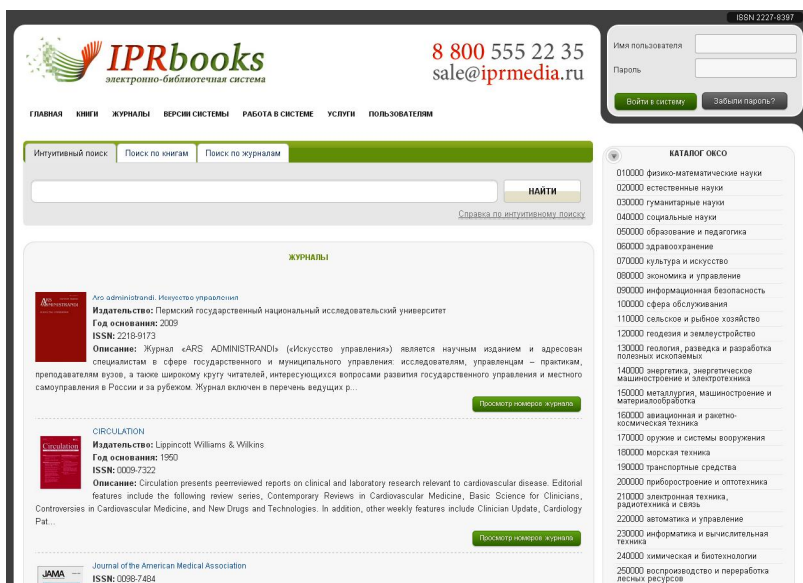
ISSN 2227-8397

IPRbooks
электронно-библиотечная система

8 800 555 22 35
sale@iprmedia.ru

Имя пользователя
Пароль
Войти в систему
Забыли пароль?

ГЛАВНАЯ КНИГИ ЖУРНАЛЫ ВЕРСИИ СИСТЕМЫ РАБОТА В СИСТЕМЕ УСЛУГИ ПОЛЬЗОВАТЕЛЯМ

Интуитивный поиск | Поиск по книгам | Поиск по журналам

НАЙТИ

Справка по интуитивному поиску

ЖУРНАЛЫ

Ars administrandi. Искусство управления
Издательство: Пермский государственный национальный исследовательский университет
Год основания: 2009
ISSN: 2218-9173
Описание: Журнал «ARS ADMINISTRANDI» («Искусство управления») является научным изданием и адресован специалистам в сфере государственного и муниципального управления: исследователям, управленцам – практикам, преподавателям вузов, а также широкому кругу читателей, интересующихся вопросами развития государственного управления и местного самоуправления в России и за рубежом. Журнал включен в перечень ведущих р...

Просмотр номеров журнала

CIRCULATION
Издательство: Lippincott Williams & Wilkins
Год основания: 1950
ISSN: 0009-7322
Описание: Circulation presents peerreviewed reports on clinical and laboratory research relevant to cardiovascular disease. Editorial features include the following review series, Contemporary Reviews in Cardiovascular Medicine, Basic Science for Clinicians, Controversies in Cardiovascular Medicine, and New Drugs and Technologies. In addition, other weekly features include Clinician Update, Cardiology Pat...

Просмотр номеров журнала

Journal of the American Medical Association
ISSN: 0098-7484

JAMA

КАТАЛОГ ОКСО
010000 физико-математические науки
020000 естественные науки
030000 гуманитарные науки
040000 социальные науки
050000 образование и педагогика
060000 здравоохранение
070000 культура и искусство
080000 экономика и управление
090000 информационная безопасность
100000 сфера обслуживания
110000 сельское и рыбное хозяйство
120000 геодезия и землеустройство
130000 геология, разведка и разработка полезных ископаемых
140000 энергетика, энергетическое машиностроение и электротехника
150000 металлургия, машиностроение и материалообработка
160000 авиационная и ракетно-космическая техника
170000 оружие и системы вооружения
180000 морская техника
190000 транспортные средства
200000 приборостроение и оптотехника
210000 электронная техника, радиотехника и связь
220000 автоматика и управление
230000 информатика и вычислительная техника
240000 химическая и биотехнологии
250000 воспроизводство и переработка лесных ресурсов